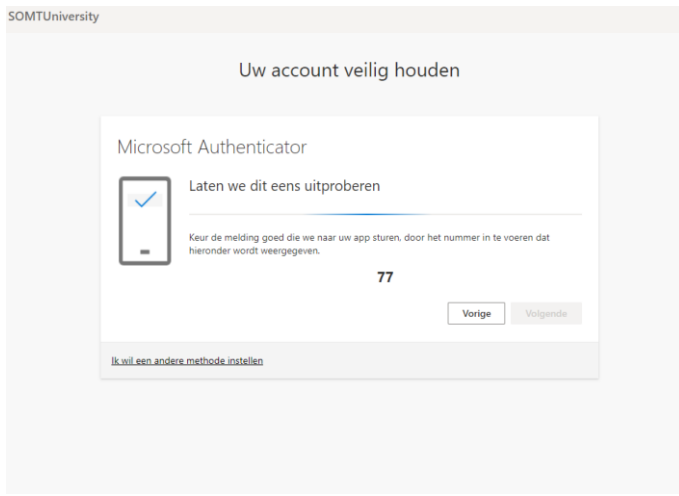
SOMTUniversity

Uw account veilig houden

Microsoft Authenticator

Laten we dit eens uitproberen

Keur de melding goed die we naar uw app sturen, door het nummer in te voeren dat hieronder wordt weergegeven.

77

Vorige

Volgende

Ik wil een andere methode instellen